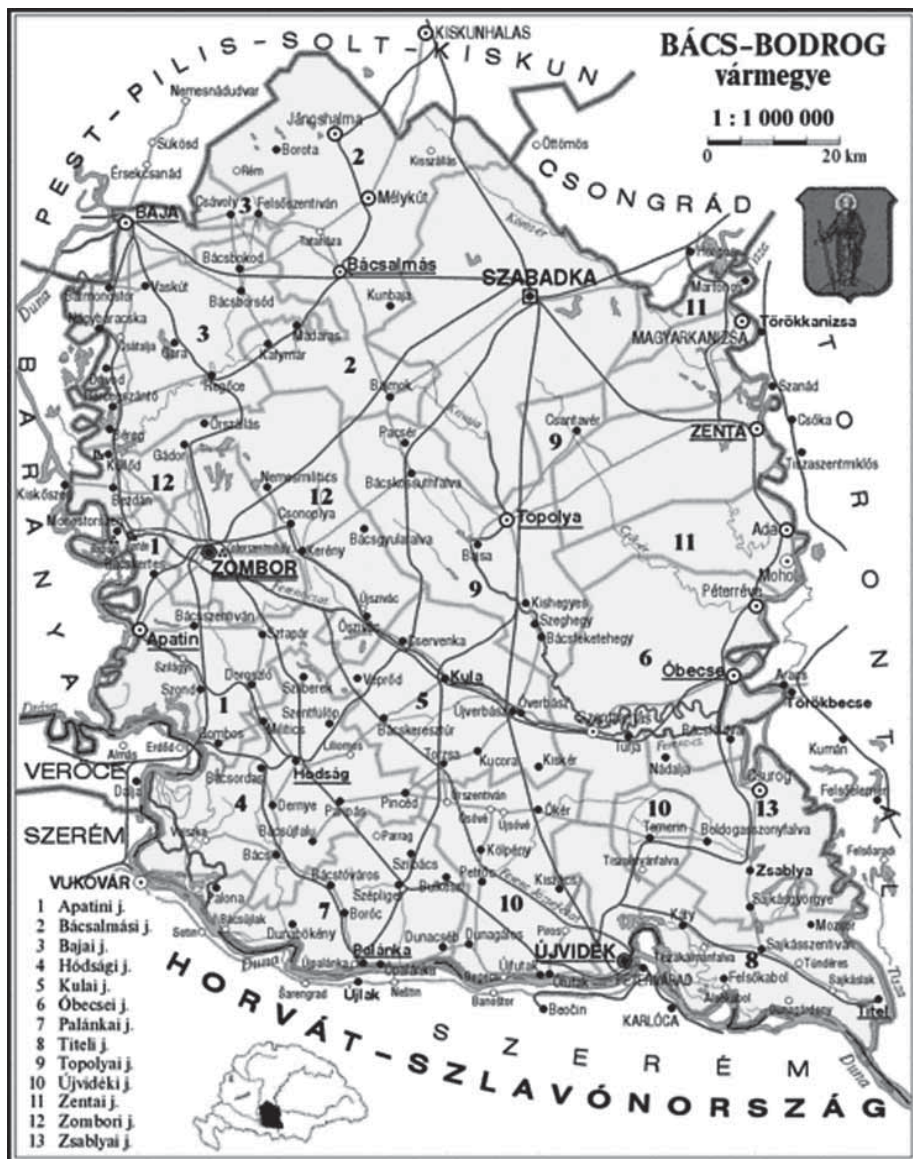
BÁCS-BODROG vármegye

1 : 1 000 000

0 20 km

KISKUNHALAS

PEST-PILIS-SOLT-KISKUN

CSONGRÁD

TORONTÁL

BARANYA

VERŐCE

SZERÉM

HORVÁT-SZLAVÓNORSZÁG

S Z E R É M

Nemesnádudvar

Sükösd

Érsekcsanád

Jánoshalma

Borota

Rém

Kisszállás

Öttömös

Mélykút

Csávoly

Felsőszentiván

BAJA

Tataháza

Bácsbokod

Bácsalmás

SZABADKA

Vaskút

Bácsborsód

Kunbaja

Madaras

Katymár

Gara

Hercegszántó

Regőce

Bajmok

Csantavér

Őrszállás

Gádor

Nemesmilitics

Csonoplya

Kerény

ZOMBOR

Bácsgyulafalva

Topolya

Bácskossuthfalva

Pacsér

Bezdán

Kiskőszeg

Monostorszeg

Apatin

Bácsszentiván

Szilágyi

Szond

Doroszló

Szivoz

Szentfülöp

Militics

Bukin

Csonoplya

Kula

Cservenka

Veprőd

Őszivác

Bácskeresztúr

Kucora

Kiskér

Verbász

Újverbász

Szenttamás

Turja

Nádalja

Bácsföldvár

Kishegyes

Szeghegy

Bácsfeketehegy

Bajsa

Óbecse

Péterréve

Mohol

Ada

ZENTA

MAGYARKANIZSA

Törökkanizsa

Martonos

Szanád

Csóka

Tiszaszentmiklós

Törökbecse

Kumán

Csurog

Zsablya

Titel

Temerin

Boldogasszonyfalva

Hódság

Pivnice

Deronye

Parrag

Szilbács

Bácsújfalu

Bács

Palona

Bácstóváros

Bukovác

Petrőc

Ókér

Kölpény

Kiszács

Szépliget

Boróc

Palánka

Újlak

Dunacséb

Dunagárdony

Futak

Újvidék

Pétervárad

Karlóca

Kaly

Sajkásgyörgye

Sajkásszentiván

Mozsor

Felsőkabol

Alsókabol

Tündéres

Sajkáslak

Dunabökény

Bácsordas

Bogojeva

Erdőd

Dálya

Vukovár

Vukovár

Beocsin

Banoštor

Sarengrad

Duna

Tisza

1 Apatini j.
2 Bácsalmási j.
3 Bajai j.
4 Hódsági j.
5 Kulai j.
6 Óbecsei j.
7 Palánkai j.
8 Titeli j.
9 Topolyai j.
10 Újvidéki j.
11 Zentai j.
12 Zombori j.
13 Zsablyai j.

1 2 3 4 5 6 7 8 9 10 11 12 13